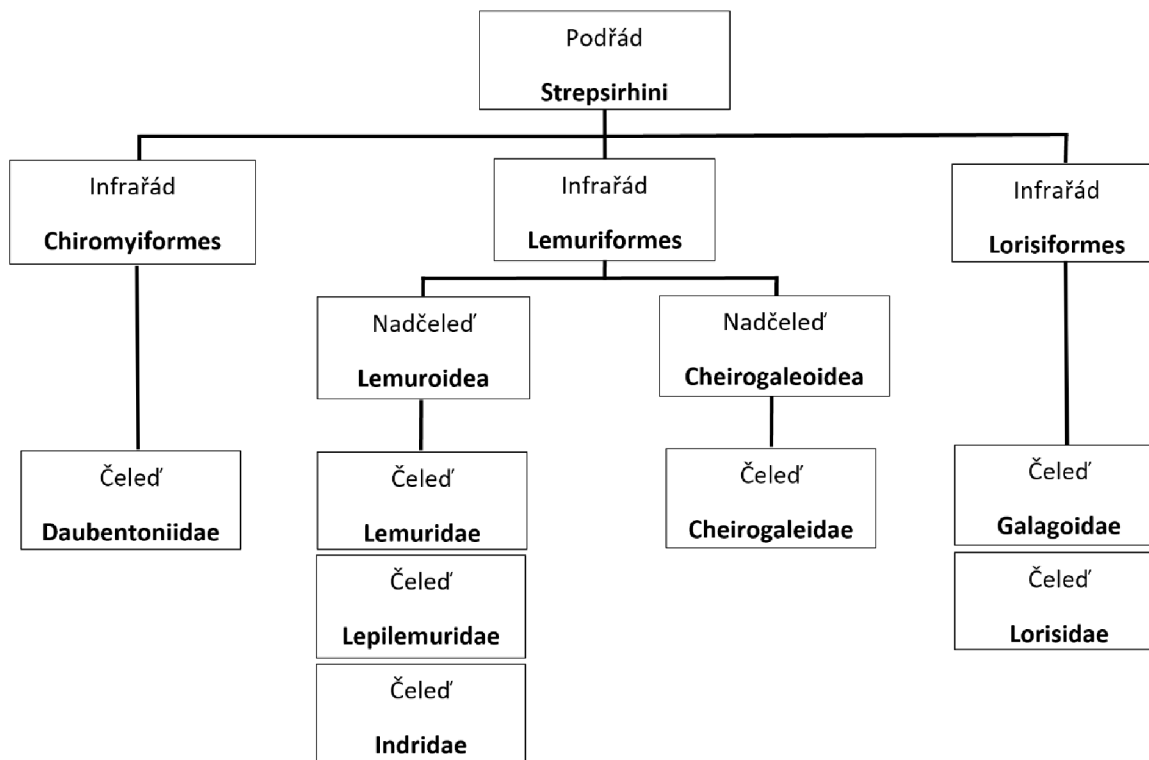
Podřád
**Strepsirhini**

Infrařád
**Chiromyiformes**

Infrařád
**Lemuriformes**

Infrařád
**Lorisiformes**

Nadčeleď
**Lemuroidea**

Nadčeleď
**Cheirogaleoidea**

Čeleď
**Daubentoniidae**

Čeleď
**Lemuridae**

Čeleď
**Lepilemuridae**

Čeleď
**Indridae**

Čeleď
**Cheirogaleidae**

Čeleď
**Galagoidae**

Čeleď
**Lorisidae**